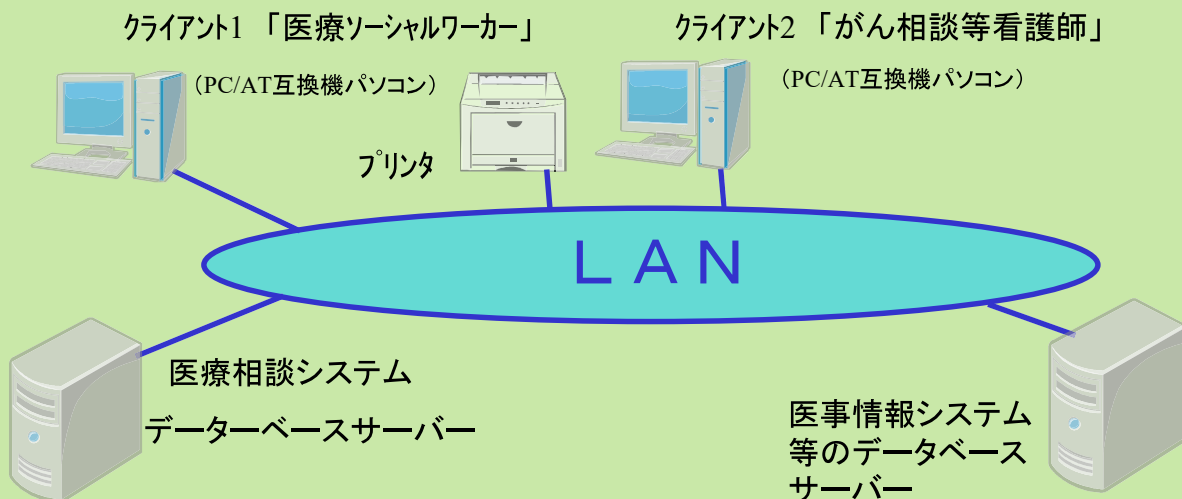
クライアント1 「医療ソーシャルワーカー」

(PC/AT互換機パソコン)

プリンタ

クライアント2 「がん相談等看護師」

(PC/AT互換機パソコン)

LAN

医療相談システム

データーベースサーバー

医事情報システム等のデータベースサーバー